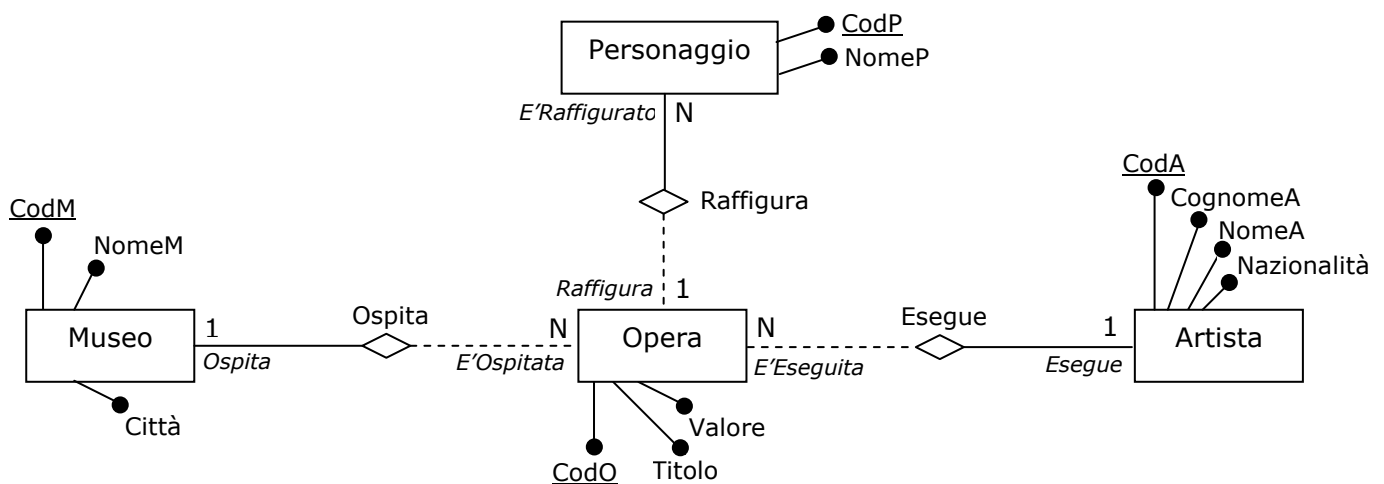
Personaggio
CodP
NomeP
E'Raffigurato N
Raffigura
Raffigura 1
CodM
NomeM
Museo
1
Ospita
Città
Ospita
N
E'Ospitata
Opera
N
E'Eseguita
Esegue
1
Esegue
Artista
CodA
CognomeA
NomeA
Nazionalità
Valore
CodO
Titolo